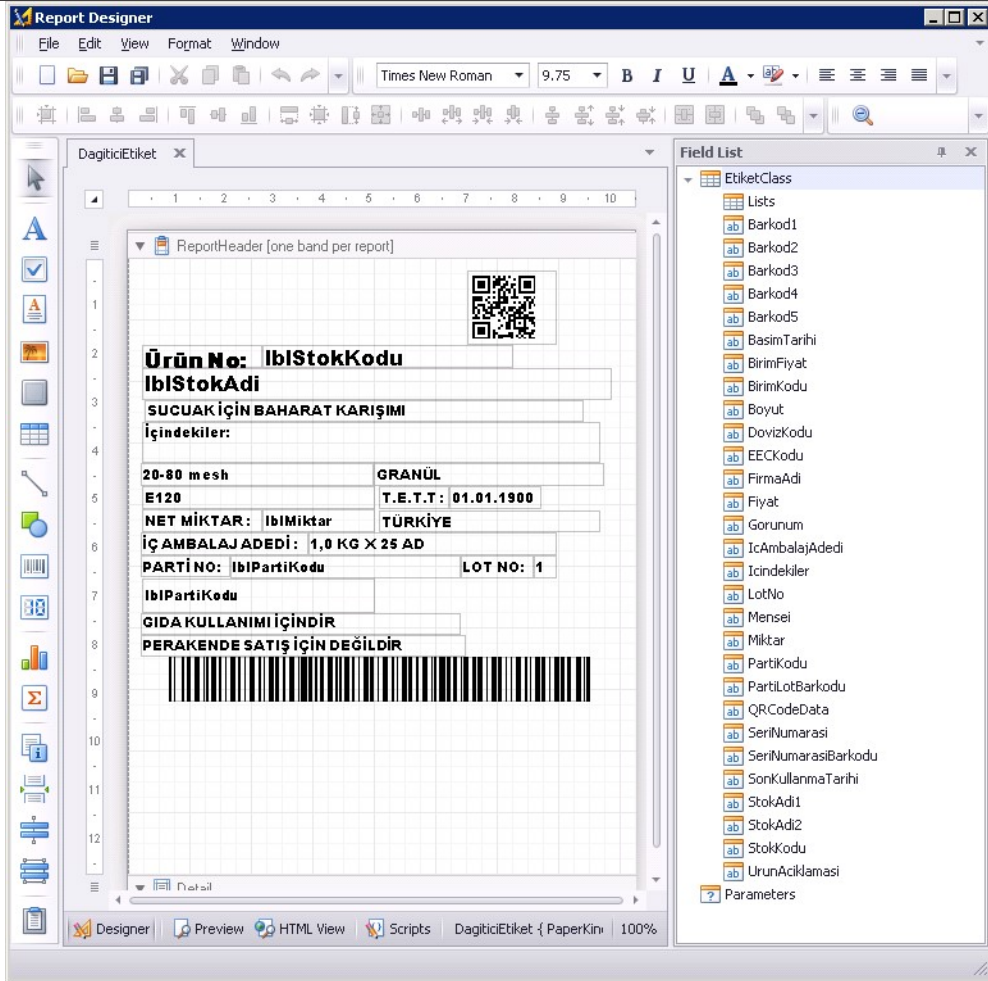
Report Designer

File Edit View Format Window

Times New Roman 9.75 B I U A

DagiticiEtiket

1 2 3 4 5 6 7 8 9 10

ReportHeader [one band per report]

Ürün No: lblStokKodu
lblStokAdi
SUCUAK İÇİN BAHARAT KARIŞIMI
İçindekiler:
20-80 mesh GRANÜL
E120 T.E.T.T : 01.01.1900
NET MİKTAR : lblMiktar TÜRKİYE
İÇ AMBALAJ ADEDİ : 1,0 KG X 25 AD
PARTİ NO: lblPartiKodu LOT NO: 1
lblPartiKodu
GIDA KULLANIMI İÇİNDİR
PERAKENDE SATIŞ İÇİN DEĞİLDİR

Detail

1 2 3 4 5 6 7 8 9 10 11 12

Designer Preview HTML View Scripts DagiticiEtiket { PaperKin 100%

Field List
EtiketClass
Lists
Barkod1
Barkod2
Barkod3
Barkod4
Barkod5
BasimTarihi
BirimFiyat
BirimKodu
Boyut
DovizKodu
EECKodu
FirmaAdi
Fiyat
Gorunum
IcAmbalajAdedi
Icindekiler
LotNo
Mensei
Miktar
PartiKodu
PartiLotBarkodu
QRCodeData
SeriNumarasi
SeriNumarasiBarkodu
SonKullanmaTarihi
StokAdi1
StokAdi2
StokKodu
UrunAciklamasi
Parameters